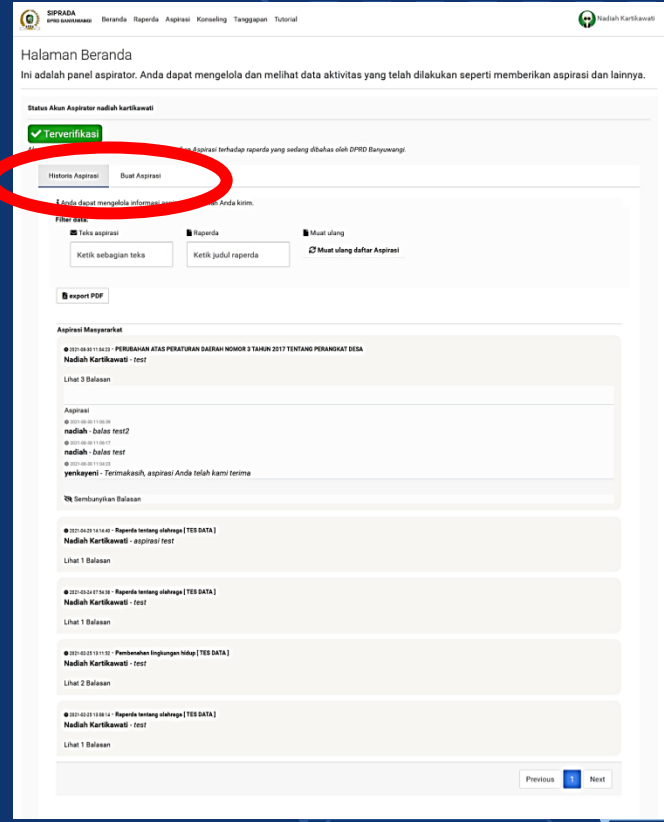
SIPRADA
DPRD BANYUWANGI Beranda Raperda Aspirasi Konseling Tanggapan Tutorial

Nadiah Kartikawati

Halaman Beranda

Ini adalah panel aspirator. Anda dapat mengelola dan melihat data aktivitas yang telah dilakukan seperti memberikan aspirasi dan lainnya.

Status Akun Aspirator nadiah kartikawati

Terverifikasi

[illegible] Aspirasi terhadap raperda yang sedang dibahas oleh DPRD Banyuwangi.

Historis Aspirasi Buat Aspirasi

Anda dapat mengelola informasi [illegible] Anda kirim.

Filter data:

Teks aspirasi Raperda Muat ulang

Ketik sebagian teks Ketik judul raperda Muat ulang daftar Aspirasi

export PDF

Aspirasi Masyarakat

2021-08-30 11:04:23 - PERUBAHAN ATAS PERATURAN DAERAH NOMOR 3 TAHUN 2017 TENTANG PERANGKAT DESA
Nadiah Kartikawati - test

Lihat 3 Balasan

Aspirasi
2021-08-30 11:05:09
nadiah - balas test2
2021-08-30 11:05:17
nadiah - balas test
2021-08-30 11:06:23
yenkayeni - Terimakasih, aspirasi Anda telah kami terima

Sembunyikan Balasan

2021-04-25 14:14:40 - Raperda tentang olahraga [ TES DATA ]
Nadiah Kartikawati - aspirasi test

Lihat 1 Balasan

2021-03-24 07:54:38 - Raperda tentang olahraga [ TES DATA ]
Nadiah Kartikawati - test

Lihat 1 Balasan

2021-03-25 10:11:52 - Pembenahan lingkungan hidup [ TES DATA ]
Nadiah Kartikawati - test

Lihat 2 Balasan

2021-03-25 13:08:14 - Raperda tentang olahraga [ TES DATA ]
Nadiah Kartikawati - test

Lihat 1 Balasan

Previous 1 Next